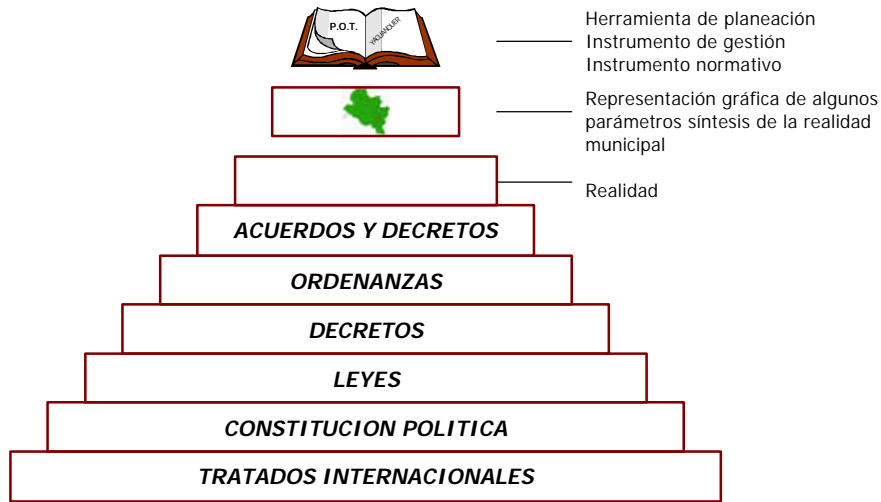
P.O.T.
YAGUANQUER

Herramienta de planeación
Instrumento de gestión
Instrumento normativo

Representación gráfica de algunos parámetros síntesis de la realidad municipal

Realidad

ACUERDOS Y DECRETOS

ORDENANZAS

DECRETOS

LEYES

CONSTITUCION POLITICA

TRATADOS INTERNACIONALES